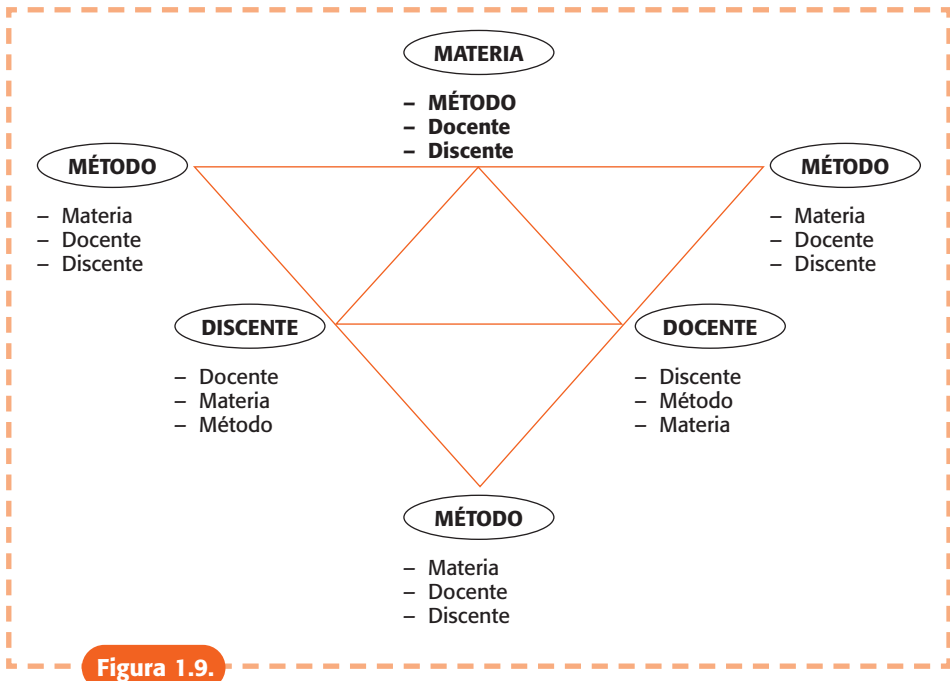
MATERIA

– MÉTODO
– Docente
– Discente

MÉTODO

– Materia
– Docente
– Discente

MÉTODO

– Materia
– Docente
– Discente

DISCENTE

– Docente
– Materia
– Método

DOCENTE

– Discente
– Método
– Materia

MÉTODO

– Materia
– Docente
– Discente

Figura 1.9.